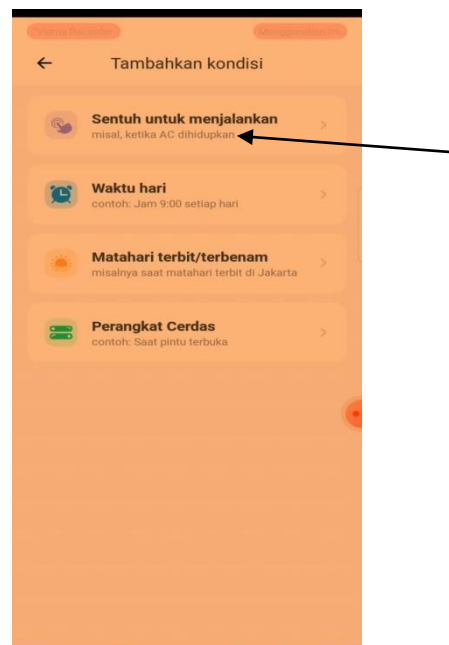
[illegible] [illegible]

Tambahkan kondisi

Sentuh untuk menjalankan
misal, ketika AC dihidupkan

Waktu hari
contoh: Jam 9:00 setiap hari

Matahari terbit/terbenam
misalnya saat matahari terbit di Jakarta

Perangkat Cerdas
contoh: Saat pintu terbuka